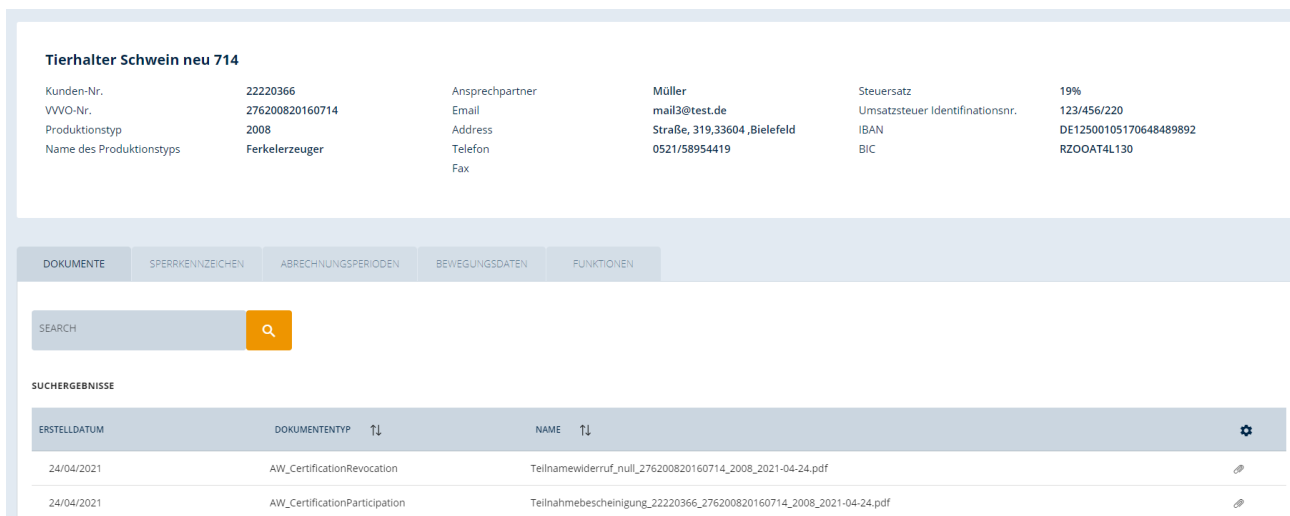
Tierhalter Schwein neu 714

Kunden-Nr. 22220366
VVVO-Nr. 276200820160714
Produktionstyp 2008
Name des Produktionstyps Ferkelerzeuger

Ansprechpartner Müller
Email mail3@test.de
Address Straße, 319,33604 ,Bielefeld
Telefon 0521/58954419
Fax

Steuersatz 19%
Umsatzsteuer Identifinationsnr. 123/456/220
IBAN DE12500105170648489892
BIC RZOOAT4L130

DOKUMENTE SPERRKENNZEICHEN ABRECHNUNGSPERIODEN BEWEGUNGSDATEN FUNKTIONEN

SEARCH

SUCHERGEBNISSE

| ERSTELLDATUM | DOKUMENTENTYP | NAME | |
|---|---|---|---|
| 24/04/2021 | AW_CertificationRevocation | Teilnamewiderruf_null_276200820160714_2008_2021-04-24.pdf | |
| 24/04/2021 | AW_CertificationParticipation | Teilnahmebescheinigung_22220366_276200820160714_2008_2021-04-24.pdf | |